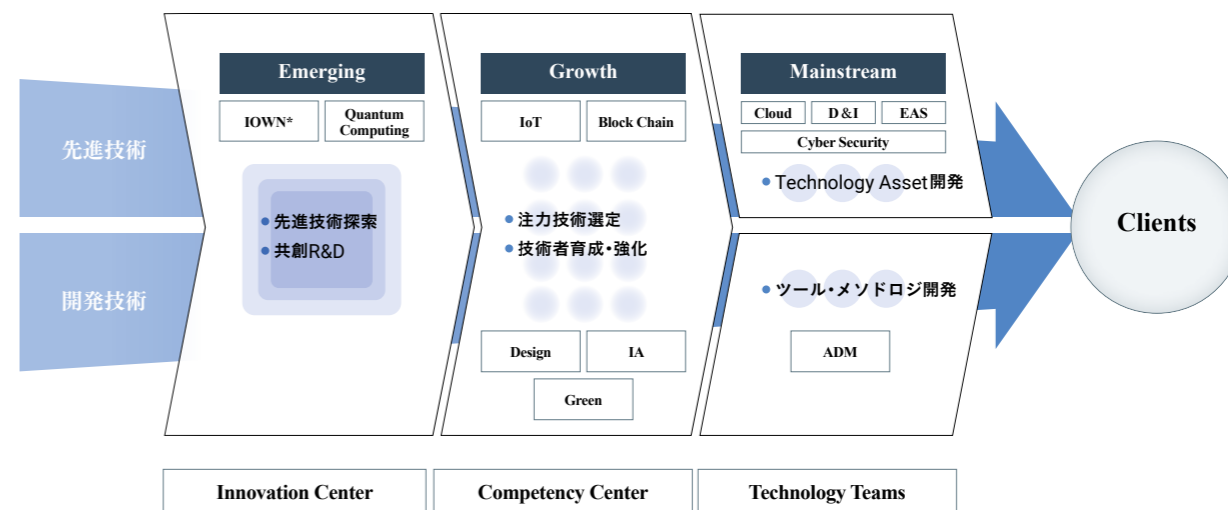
先進技術

開発技術

Emerging

IOWN*

Quantum Computing

先進技術探索

共創R&D

Growth

IoT

Block Chain

注力技術選定

技術者育成・強化

Design

IA

Green

Mainstream

Cloud

D&I

EAS

Cyber Security

Technology Asset開発

ツール・メソドロジ開発

ADM

Clients

Innovation Center

Competency Center

Technology Teams